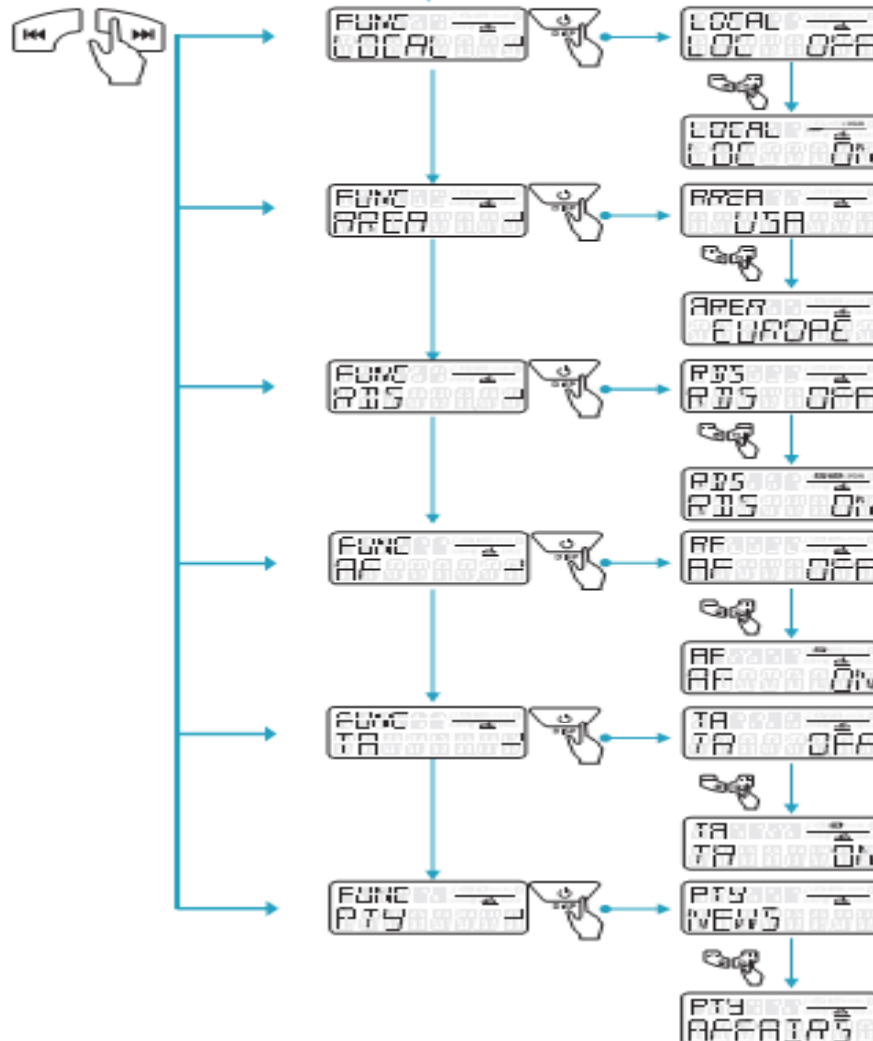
FUNC
LOCAL

LOCAL
LOC OFF

LOCAL
LOC ON

FUNC
AREA

AREA
USA

APER
EUROPE

FUNC
RDS

RDS
RDS OFF

RDS
RDS ON

FUNC
AF

AF
AF OFF

AF
AF ON

FUNC
TA

TA
TA OFF

TA
TA ON

FUNC
PTY

PTY
NEWS

PTY
AFFAIRS